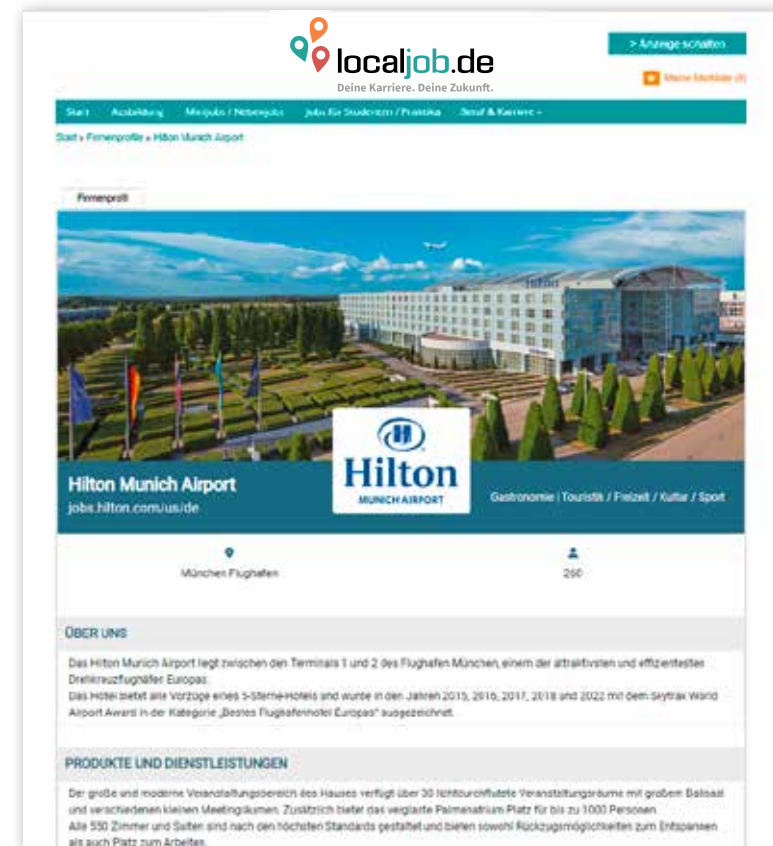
localjob.de
Deine Karriere. Deine Zukunft.

> Anzeige schalten

Meine Merkliste (0)

Start | Ausbildung | Minijobs / Nebenjobs | Jobs für Studenten / Praktika | Beruf & Karriere

Start » Firmenprofile » Hilton Munich Airport

Firmenprofil

Hilton
MUNICH AIRPORT

Hilton Munich Airport
jobs.hilton.com/us/de

Gastronomie | Touristik / Freizeit / Kultur / Sport

München Flughafen

250

ÜBER UNS

Das Hilton Munich Airport liegt zwischen den Terminals 1 und 2 des Flughafen München, einem der attraktivsten und effizientesten Drehkreuzflughäfen Europas.
Das Hotel bietet alle Vorzüge eines 5-Sterne-Hotels und wurde in den Jahren 2015, 2016, 2017, 2018 und 2022 mit dem Skytrax World Airport Award in der Kategorie „Bestes Flughafenhotel Europas" ausgezeichnet.

PRODUKTE UND DIENSTLEISTUNGEN

Der große und moderne Veranstaltungsbereich des Hauses verfügt über 30 lichtdurchflutete Veranstaltungsräume mit großem Ballsaal und verschiedenen kleinen Meetingräumen. Zusätzlich bietet das verglaste Palmenatrium Platz für bis zu 1000 Personen.
Alle 550 Zimmer und Suiten sind nach den höchsten Standards gestaltet und bieten sowohl Rückzugsmöglichkeiten zum Entspannen als auch Platz zum Arbeiten.